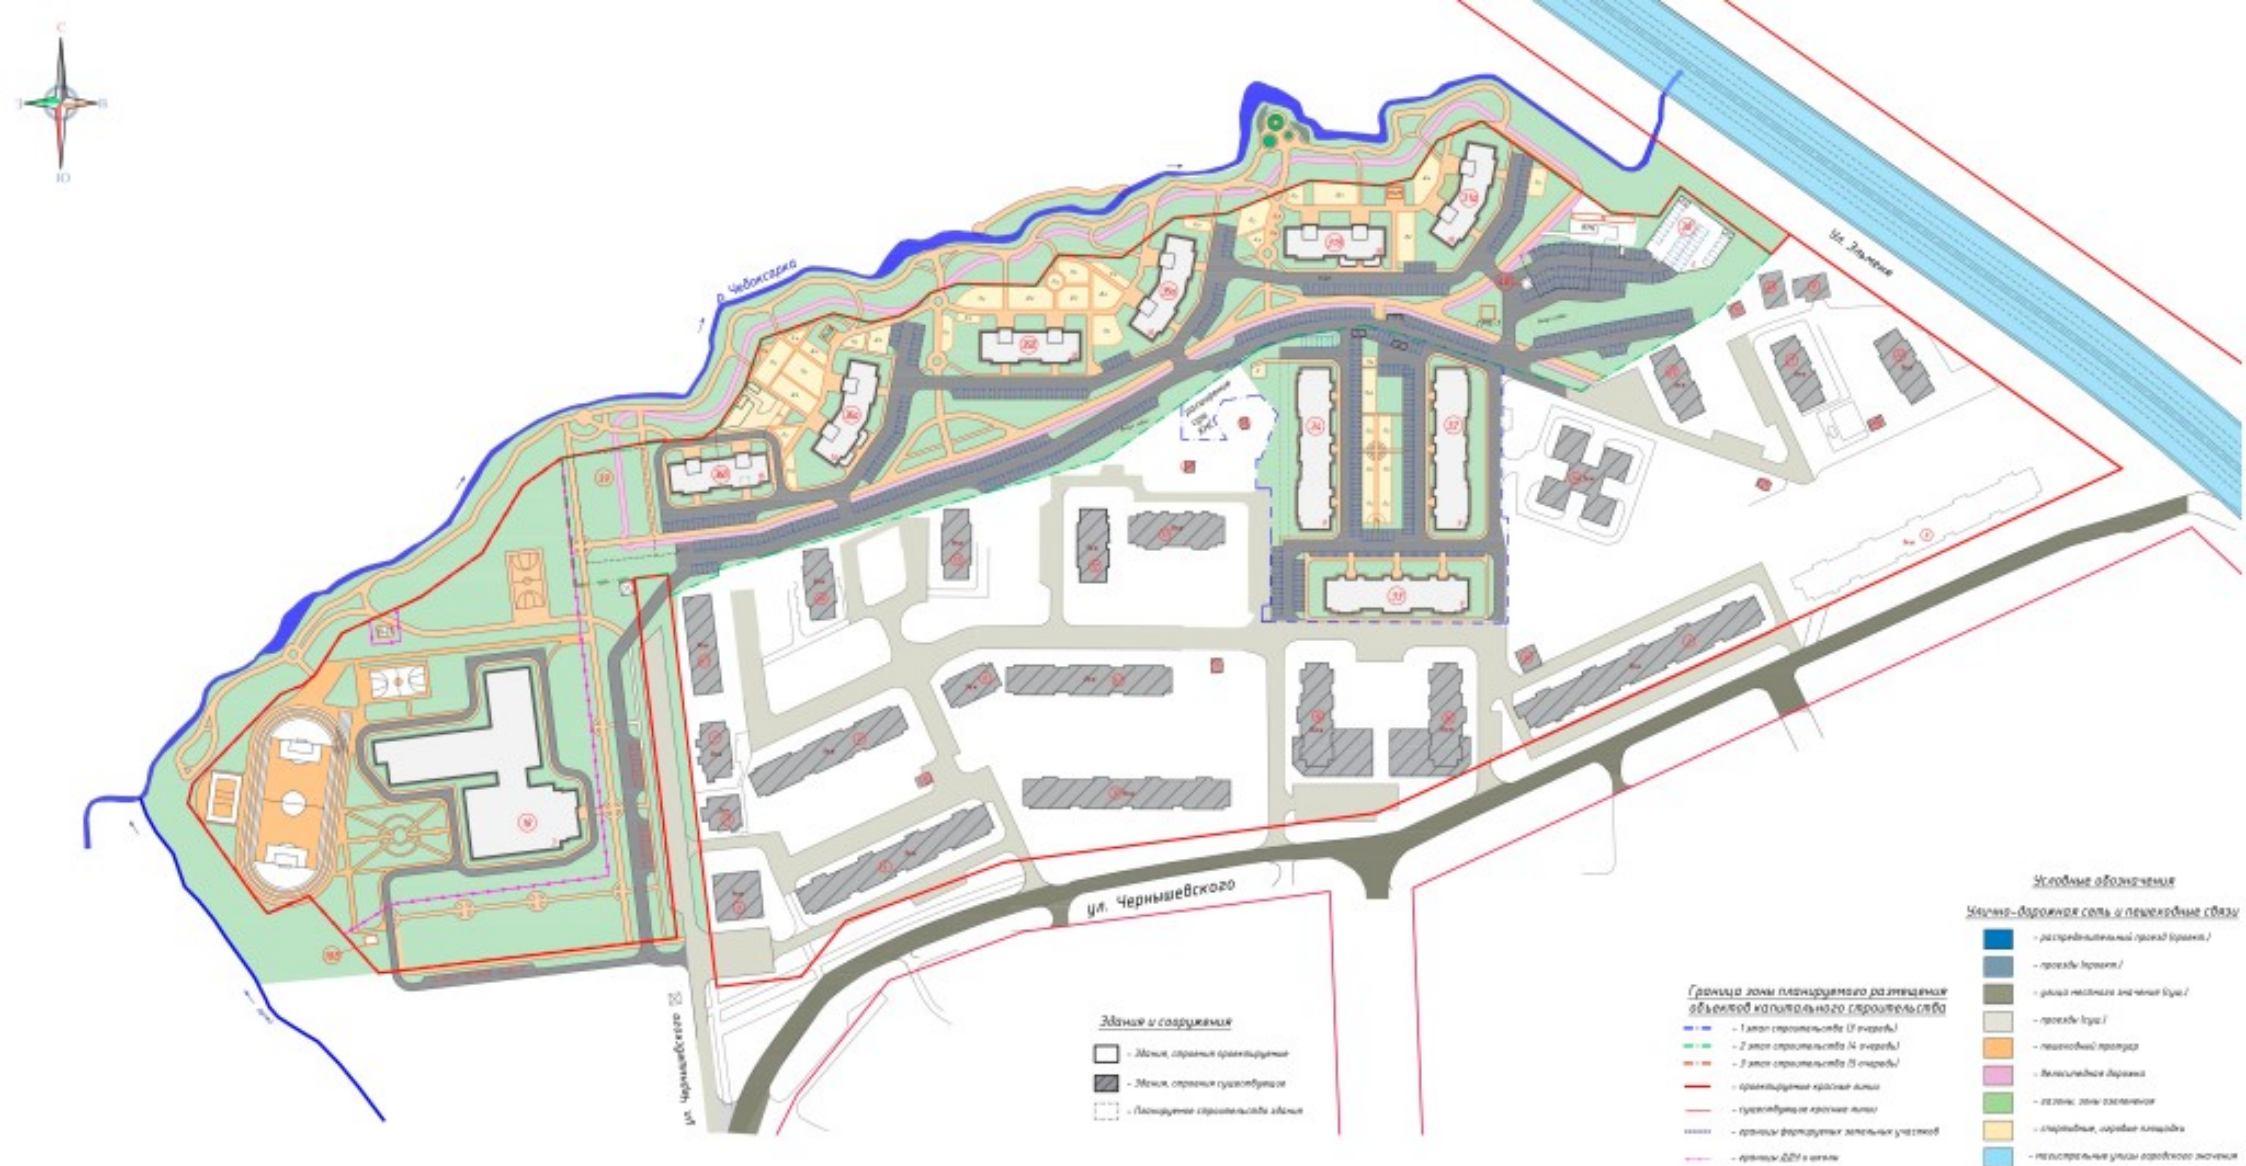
С
З
В
Ю

р. Чебоксарка

ул. Эльмене

ул. Чернышевского

ул. Чернышевского

Условные обозначения

Улично-дорожная сеть и пешеходные связи

– распределительный проезд (проект.)
– проезды (проект.)
– улица местного значения (сущ.)
– проезды (сущ.)
– пешеходный тротуар
– велосипедная дорожка
– газоны, зоны озеленения
– спортивные, игровые площадки
– магистральные улицы городского значения

Граница зоны планируемого размещения объектов капитального строительства

– 1 этап строительства (3 очередь)
– 2 этап строительства (4 очередь)
– 3 этап строительства (5 очередь)
– проектируемые красные линии
– существующие красные линии
– границы формируемых земельных участков
– границы ДОУ и школы

Здания и сооружения

– Здания, строения проектируемые
– Здания, строения существующие
– Планируемые строительство здания